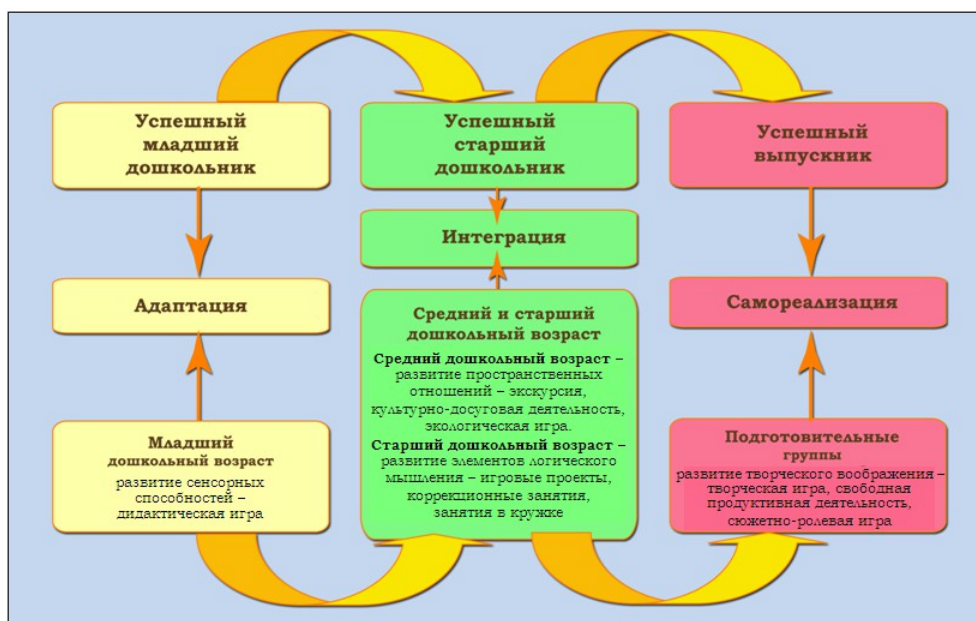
Успешный младший дошкольник

Успешный старший дошкольник

Успешный выпускник

Интеграция

Адаптация

Самореализация

Средний и старший дошкольный возраст

Средний дошкольный возраст – развитие пространственных отношений – экскурсия, культурно-досуговая деятельность, экологическая игра.

Старший дошкольный возраст – развитие элементов логического мышления – игровые проекты, коррекционные занятия, занятия в кружке

Младший дошкольный возраст

развитие сенсорных способностей – дидактическая игра

Подготовительные группы

развитие творческого воображения – творческая игра, свободная продуктивная деятельность, сюжетно-ролевая игра